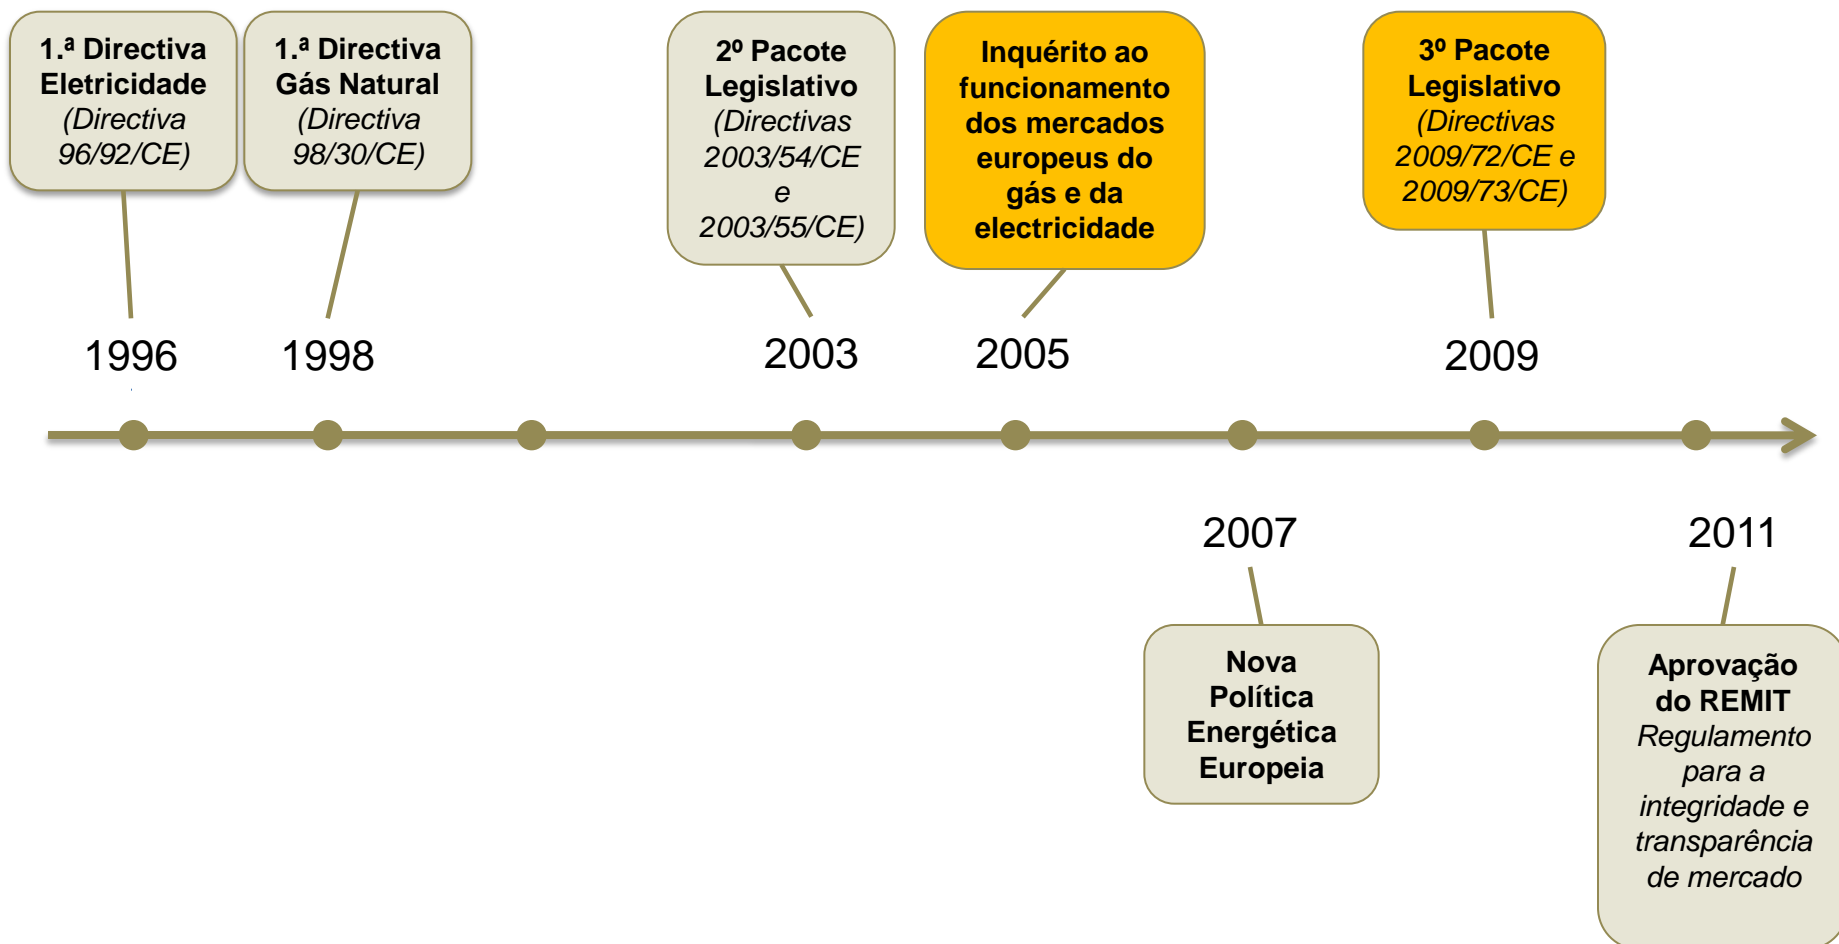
1.ª Directiva Eletricidade (Directiva 96/92/CE)

1.ª Directiva Gás Natural (Directiva 98/30/CE)

2º Pacote Legislativo (Directivas 2003/54/CE e 2003/55/CE)

Inquérito ao funcionamento dos mercados europeus do gás e da electricidade

3º Pacote Legislativo (Directivas 2009/72/CE e 2009/73/CE)

1996

1998

2003

2005

2009

2007

2011

Nova Política Energética Europeia

Aprovação do REMIT
Regulamento para a integridade e transparência de mercado